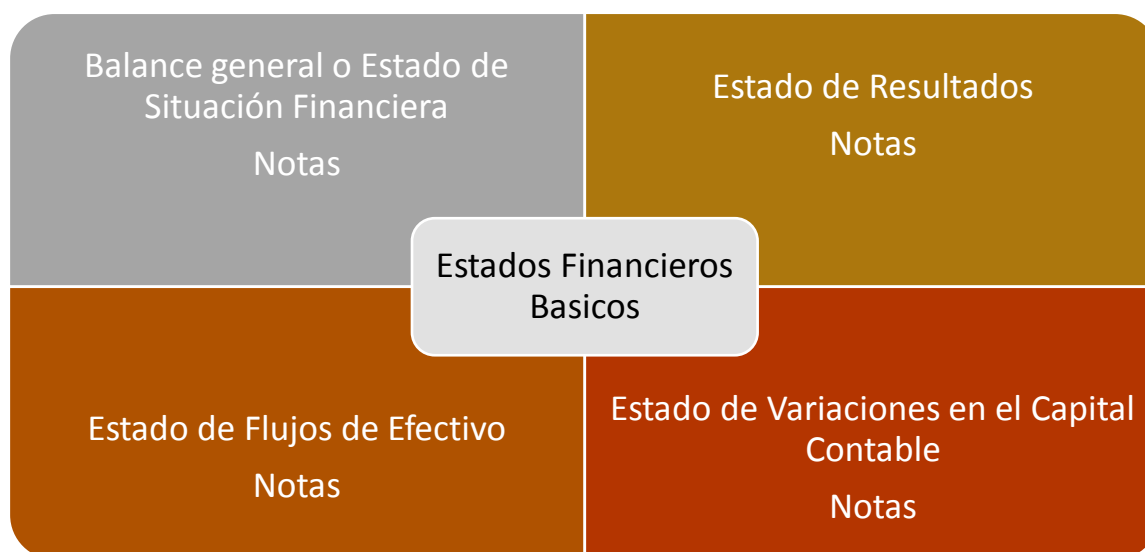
Balance general o Estado de Situación Financiera

Notas

Estado de Resultados

Notas

Estados Financieros Basicos

Estado de Flujos de Efectivo

Notas

Estado de Variaciones en el Capital Contable

Notas